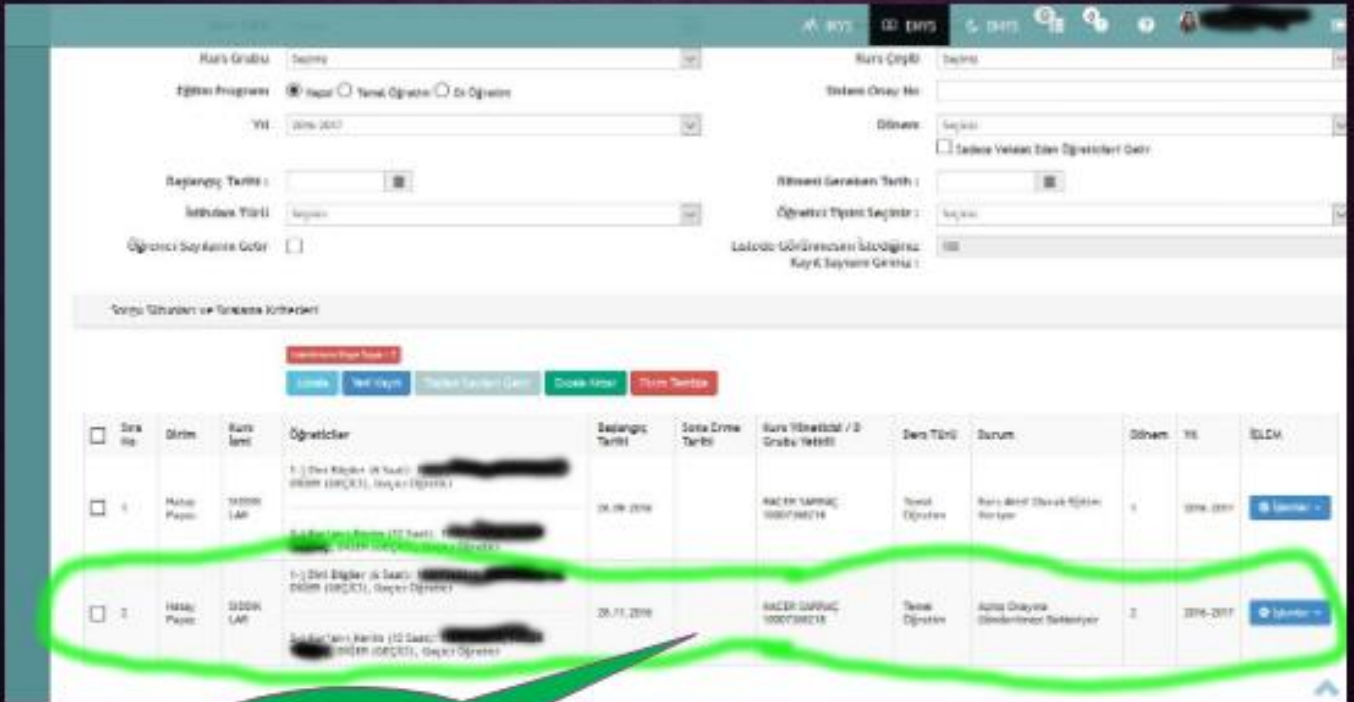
e-YGS  EBYS  DHYS

Kurs Grubu  Seçiniz
Kurs Çeşidi  Seçiniz
Eğitim Programı  Haşat  Temel Öğretim  Ek Öğretim
Sistem Onay No
Yıl  2016-2017
Dönem  Seçiniz
Sadece Veledat Eden Öğrencileri Getir
Başlangıç Tarihi :
Bitmesi Gereken Tarih :
İstihdam Türü  Seçiniz
Öğretici Tipini Seçiniz :  Seçiniz
Öğrenci Sayılarını Getir
Listede Görüntülenecek Kayıt Sayısını Giriniz :  100

Sorgu Sütunları ve Sıralama Kriterleri

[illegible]
Listele  Yeni Kayıt  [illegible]  Excele Aktar  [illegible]

| | Sıra No | Birim | Kurs İsmi | Öğreticiler | Başlangıç Tarihi | Sona Erme Tarihi | Kurs Yöneticisi / D Grubu Yetkili | Ders Türü | Durum | Dönem | Yıl | İŞLEM |
|---|---|---|---|---|---|---|---|---|---|---|---|---|
| | 1 | Hatay Payas | SIDDIKLAR | 1-) Dini Bilgiler (6 Saat): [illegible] ERDEM (GEÇİCİ), Geçici Öğretici; Kur'an-ı Kerim (12 Saat): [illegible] ERDEM (GEÇİCİ), Geçici Öğretici | 26.09.2016 | | HACER SARRAÇ 10007368218 | Temel Öğretim | Kurs devam Olarak Eğitim Veriyor | 1 | 2016-2017 | İşlemler |
| | 2 | Hatay Payas | SIDDIKLAR | 1-) Dini Bilgiler (6 Saat): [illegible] ERDEM (GEÇİCİ), Geçici Öğretici; Kur'an-ı Kerim (12 Saat): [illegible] ERDEM (GEÇİCİ), Geçici Öğretici | 28.11.2016 | | HACER SARRAÇ 10007368218 | Temel Öğretim | Açılış Onayına Gönderilmeyi Bekleniyor | 2 | 2016-2017 | İşlemler |